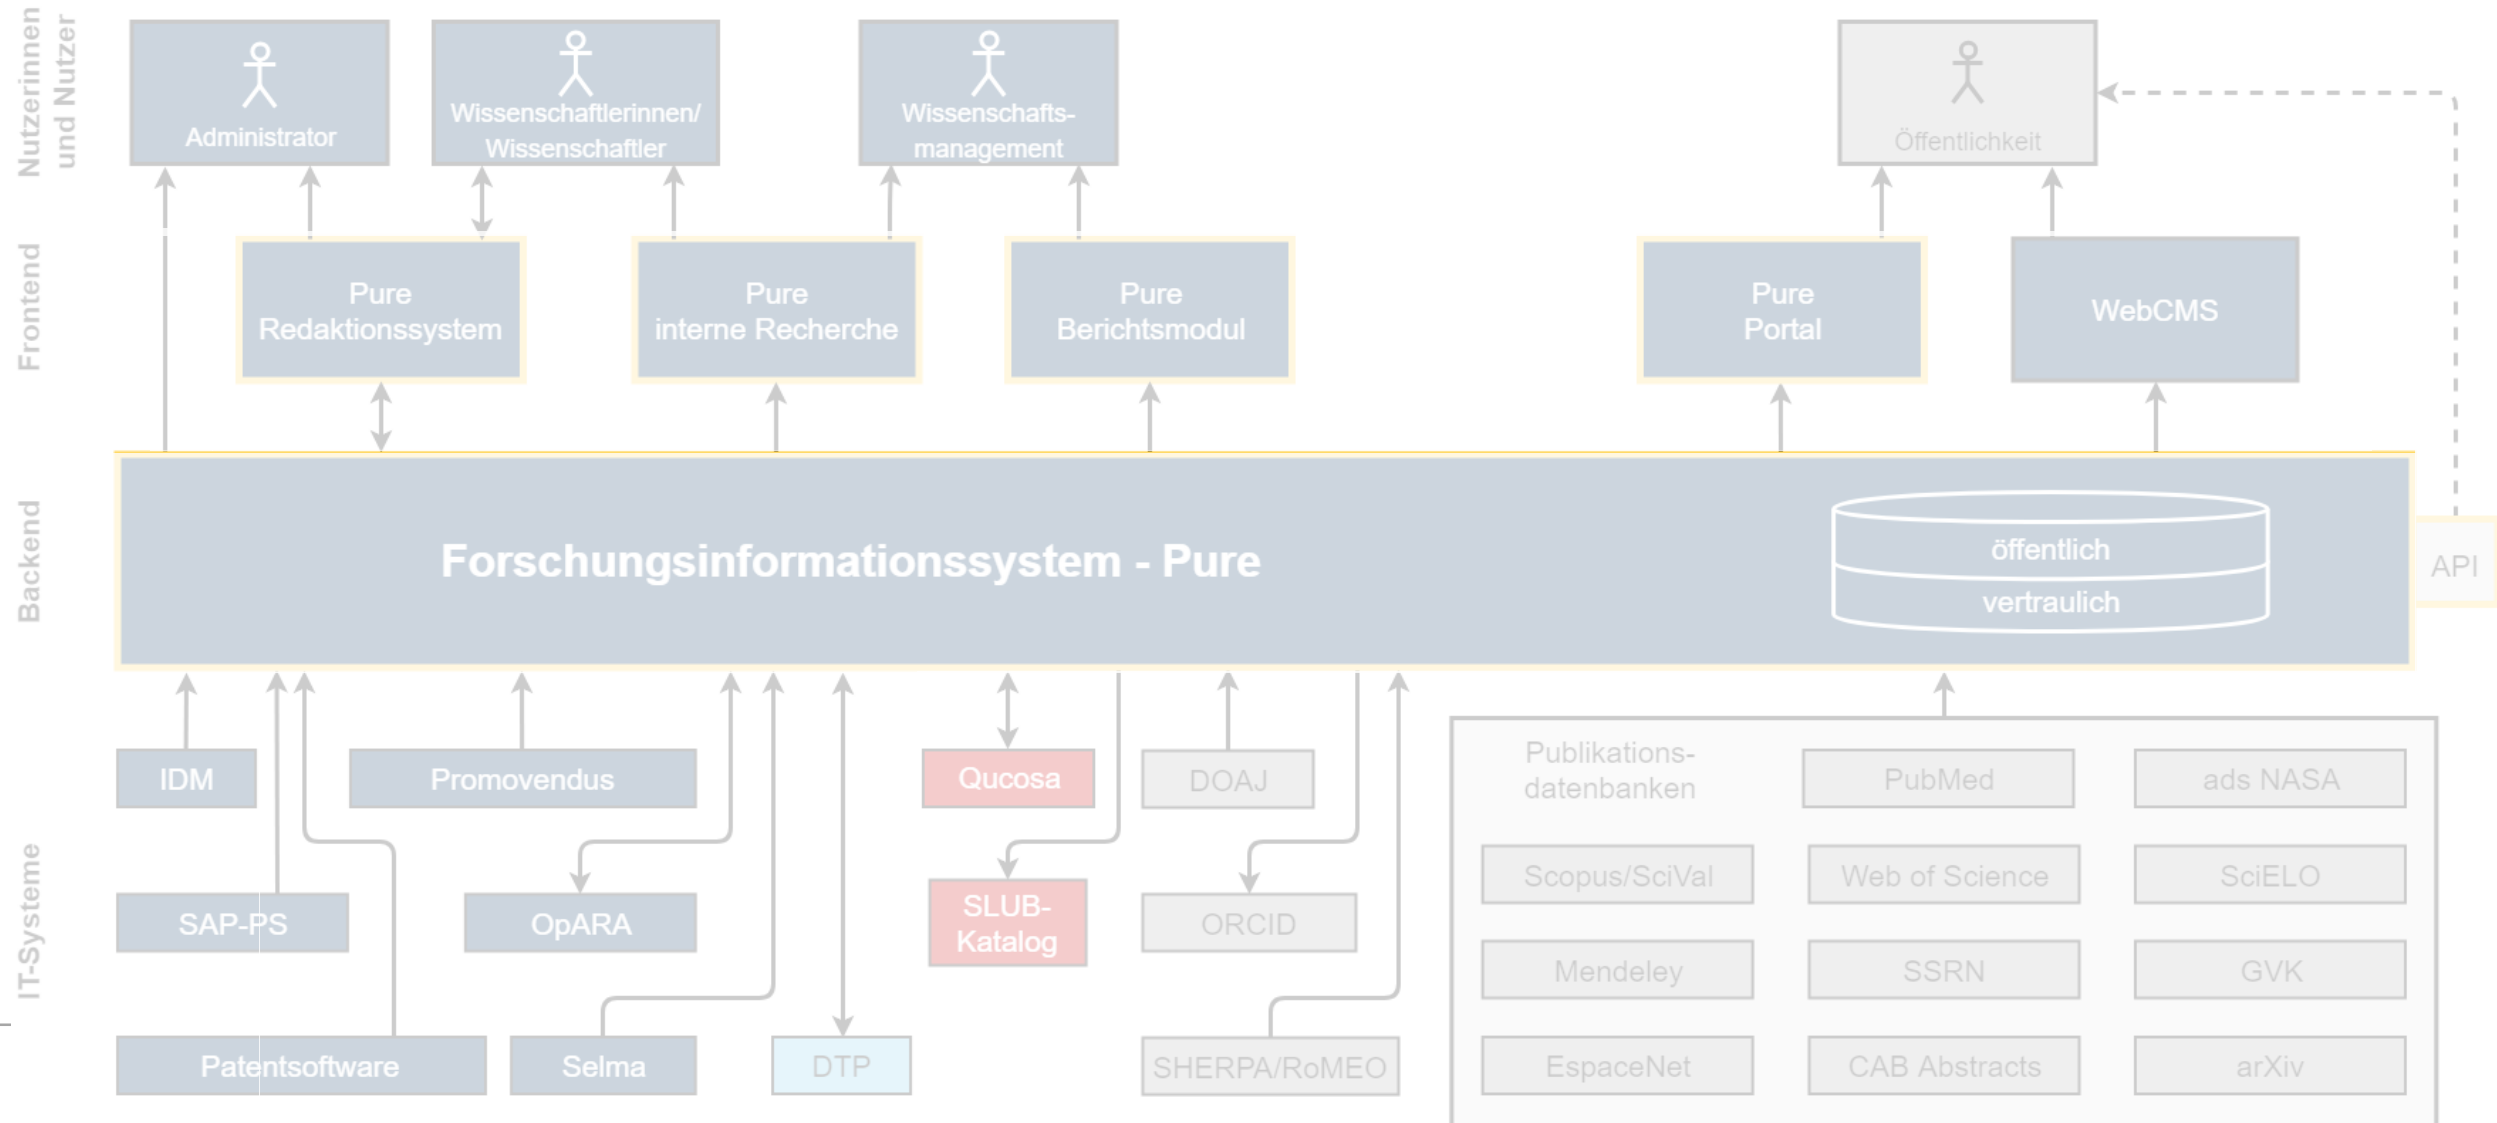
Nutzerinnen und Nutzer

Administrator

Wissenschaftlerinnen/ Wissenschaftler

Wissenschaftsmanagement

Öffentlichkeit

Frontend

Pure Redaktionssystem

Pure interne Recherche

Pure Berichtsmodul

Pure Portal

WebCMS

Backend

Forschungsinformationssystem - Pure

öffentlich

vertraulich

API

IT-Systeme

IDM

Promovendus

Qucosa

DOAJ

Publikationsdatenbanken

PubMed

ads NASA

SAP-PS

OpARA

SLUB-Katalog

ORCID

Scopus/SciVal

Web of Science

SciELO

Mendeley

SSRN

GVK

Patentsoftware

Selma

DTP

SHERPA/RoMEO

EspaceNet

CAB Abstracts

arXiv